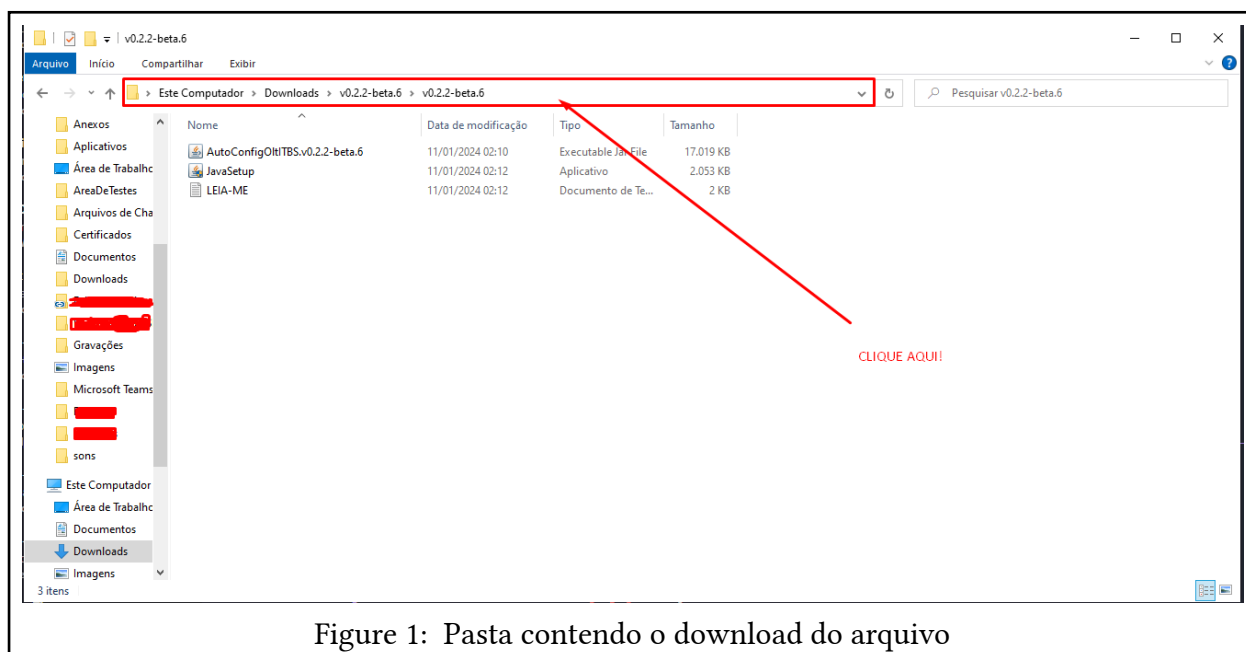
v0.2.2-beta.6

Arquivo Início Compartilhar Exibir

Este Computador > Downloads > v0.2.2-beta.6 > v0.2.2-beta.6

Pesquisar v0.2.2-beta.6

Anexos
Aplicativos
Área de Trabalho
AreaDeTestes
Arquivos de Cha
Certificados
Documentos
Downloads
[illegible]
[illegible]
Gravações
Imagens
Microsoft Teams
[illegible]
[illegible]
sons
Este Computador
Área de Trabalho
Documentos
Downloads
Imagens

| Nome | Data de modificação | Tipo | Tamanho |
|---|---|---|---|
| AutoConfigOltITBS.v0.2.2-beta.6 | 11/01/2024 02:10 | Executable Jar File | 17.019 KB |
| JavaSetup | 11/01/2024 02:12 | Aplicativo | 2.053 KB |
| LEIA-ME | 11/01/2024 02:12 | Documento de Te... | 2 KB |

CLIQUE AQUI!

3 itens

Figure 1: Pasta contendo o download do arquivo